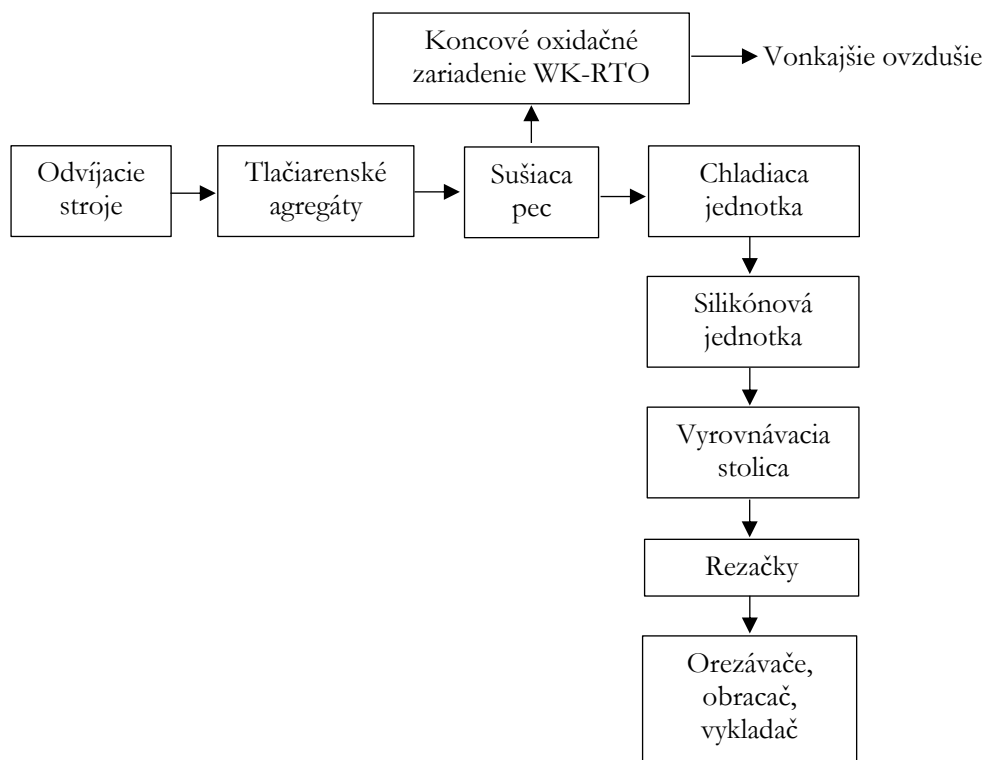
Koncové oxidačné zariadenie WK-RTO

Vonkajšie ovzdušie

Odvíjacie stroje

Tlačiarenské agregáty

Sušiaca pec

Chladiaca jednotka

Silikónová jednotka

Vyrovnávacia stolica

Rezačky

Orezávače, obracač, vykladač